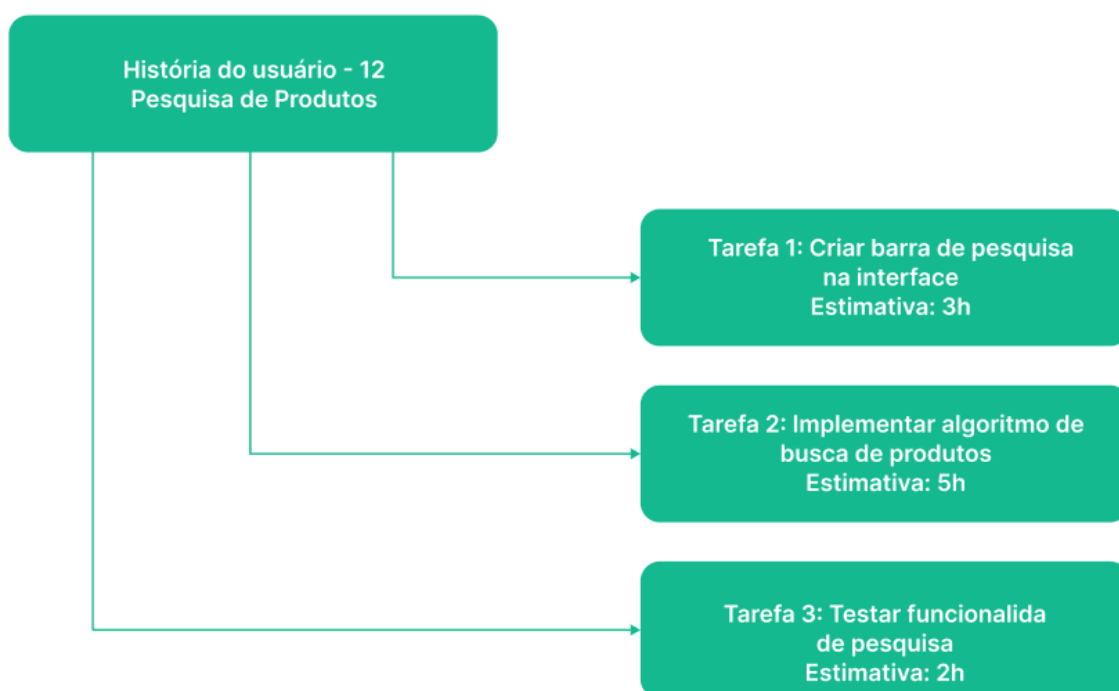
História do usuário - 12
Pesquisa de Produtos

Tarefa 1: Criar barra de pesquisa na interface
Estimativa: 3h

Tarefa 2: Implementar algoritmo de busca de produtos
Estimativa: 5h

Tarefa 3: Testar funcionalida de pesquisa
Estimativa: 2h